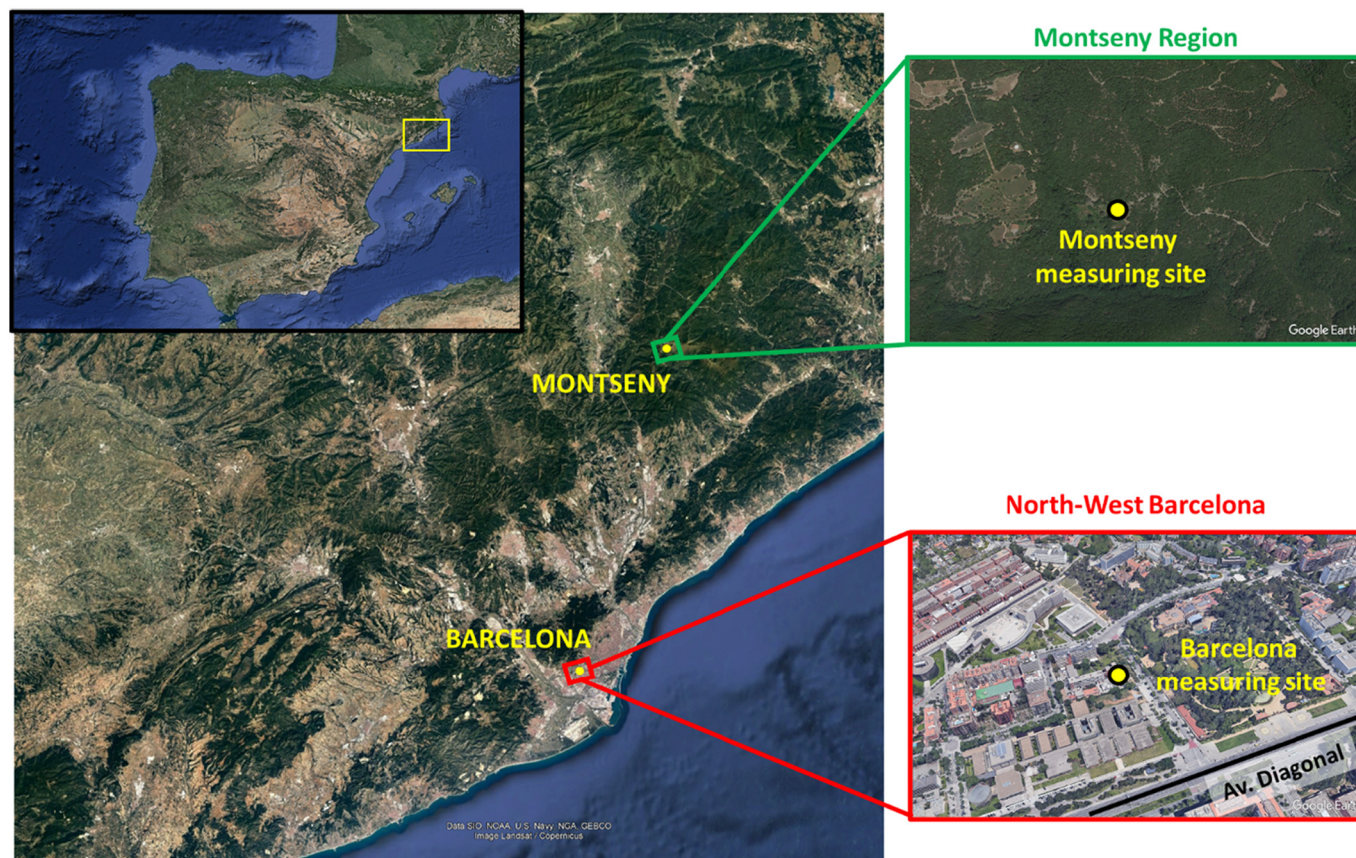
Montseny Region

Montseny measuring site

Google Earth

MONTSENY

North-West Barcelona

BARCELONA

Barcelona measuring site

Av. Diagonal

Google Earth

Data SIO, NOAA, U.S. Navy, NGA, GEBCO
Image Landsat / Copernicus